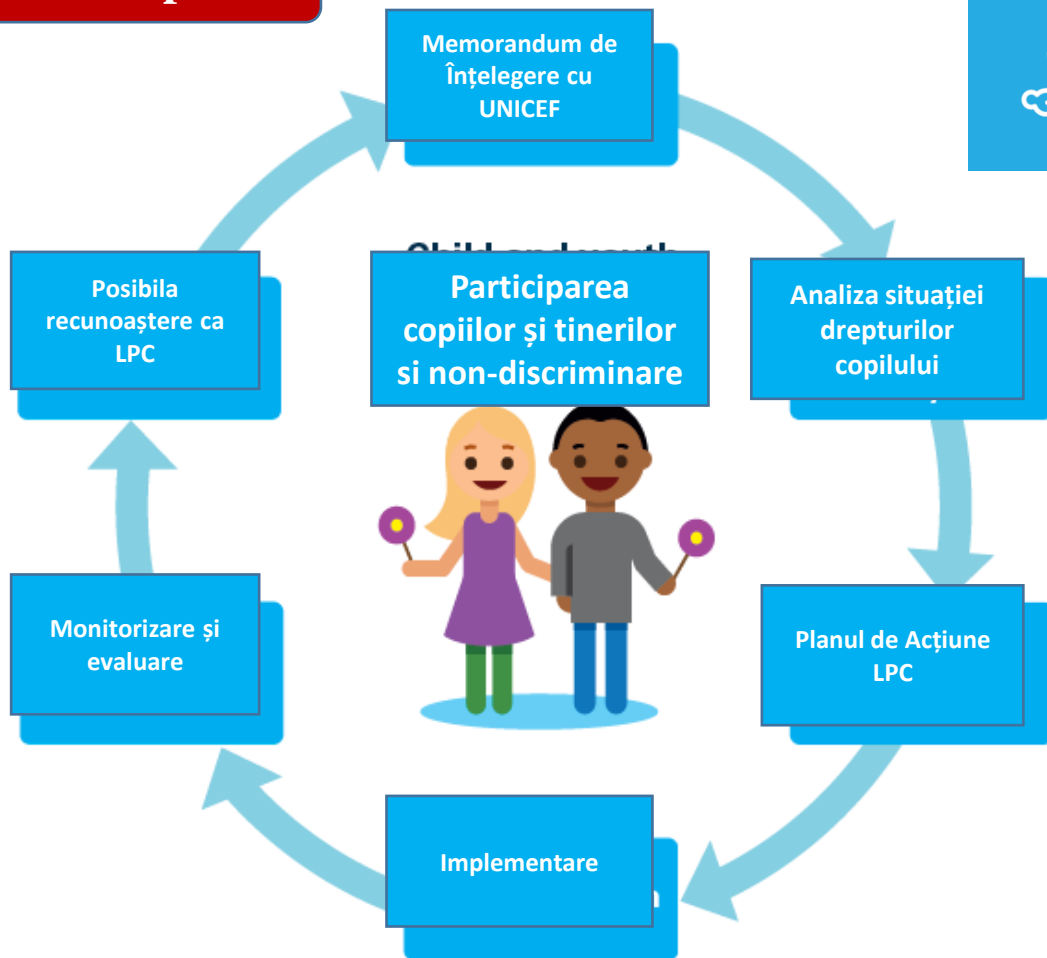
Memorandum de Înțelegere cu UNICEF

Analiza situației drepturilor copilului

Planul de Acțiune LPC

Implementare

Monitorizare și evaluare

Posibila recunoaștere ca LPC

Participarea copiilor și tinerilor si non-discriminare